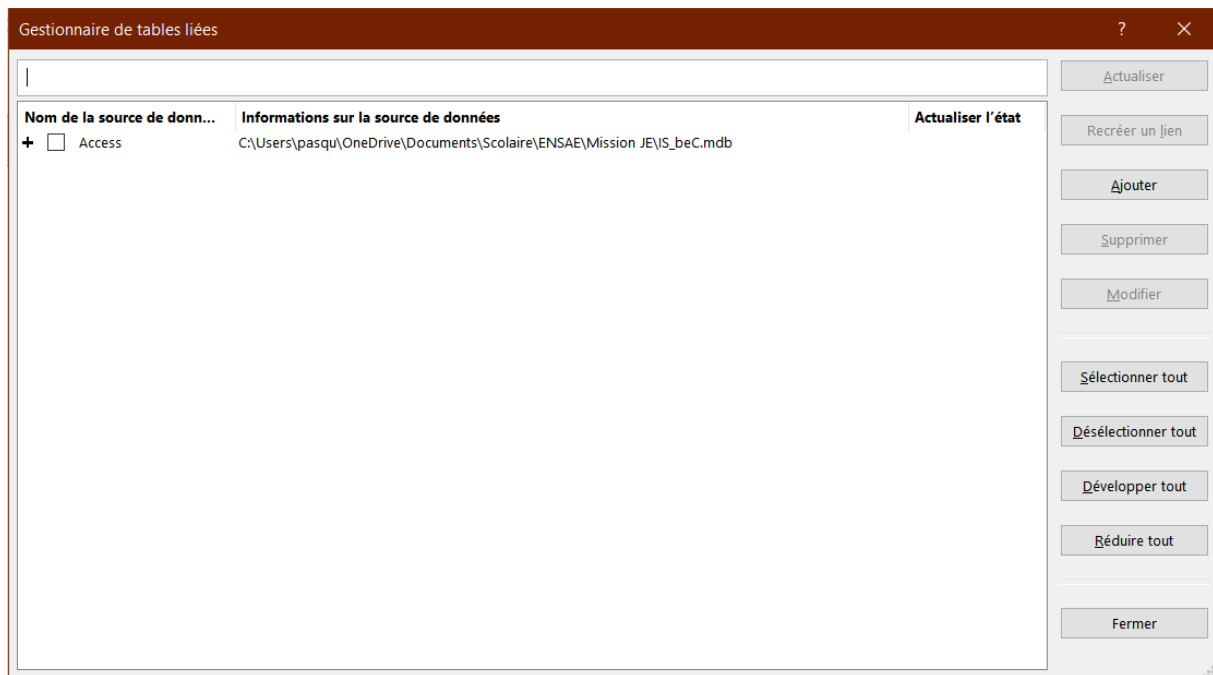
Gestionnaire de tables liées

?

×

| Nom de la source de donn... | Informations sur la source de données | Actualiser l'état |
|---|---|---|
| + Access | C:\Users\pasqu\OneDrive\Documents\Scolaire\ENSAE\Mission JE\IS_beC.mdb | |

Actualiser

Recréer un lien

Ajouter

Supprimer

Modifier

Sélectionner tout

Désélectionner tout

Développer tout

Réduire tout

Fermer